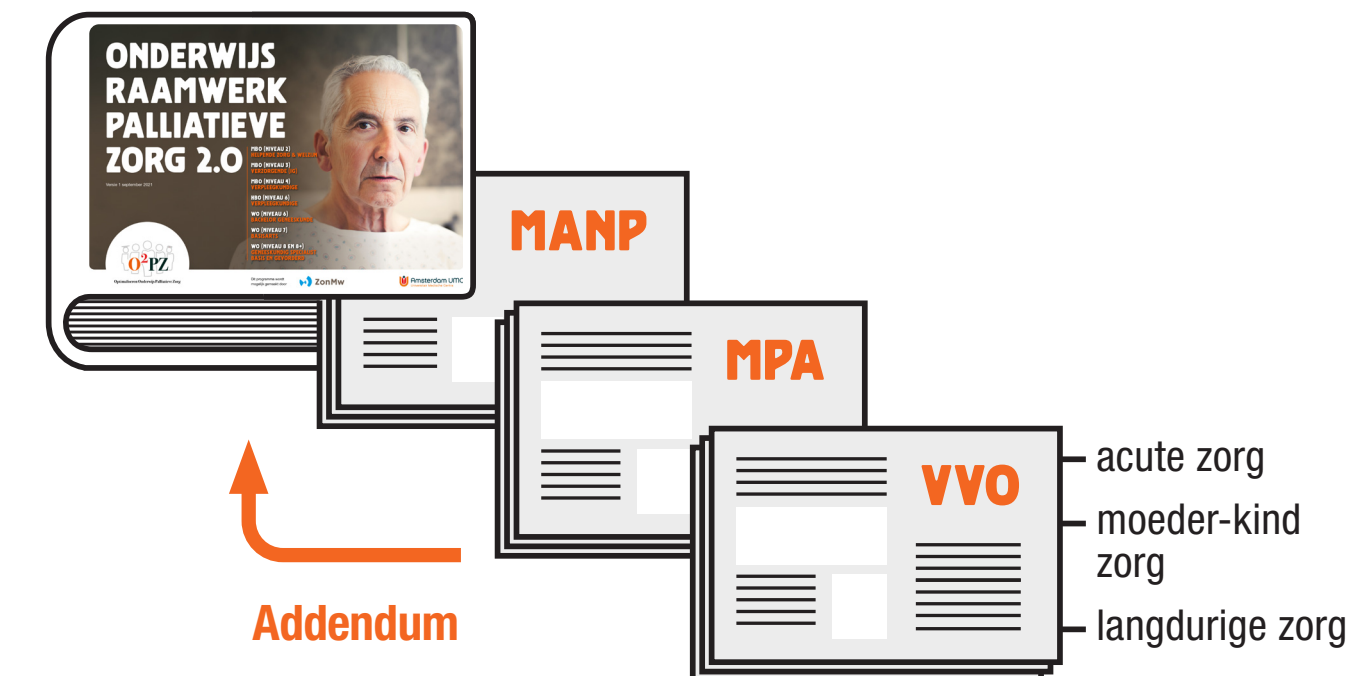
ONDERWIJS RAAMWERK PALLIATIEVE ZORG 2.0

Versie 1 september 2021

MBO (NIVEAU 2)
HELPENDE ZORG & WELZIJN
MBO (NIVEAU 3)
VERZORGENDE (IG)
MBO (NIVEAU 4)
VERPLEEGKUNDIGE
HBO (NIVEAU 6)
VERPLEEGKUNDIGE
WO (NIVEAU 6)
BACHELOR GENEESKUNDE
WO (NIVEAU 7)
BASISARTS
WO (NIVEAU 8 EN 8+)
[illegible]

O²PZ
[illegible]

Dit programma wordt mogelijk gemaakt door
ZonMw
Amsterdam UMC

MANP

MPA

VVO

acute zorg
moeder-kind zorg
langdurige zorg

Addendum